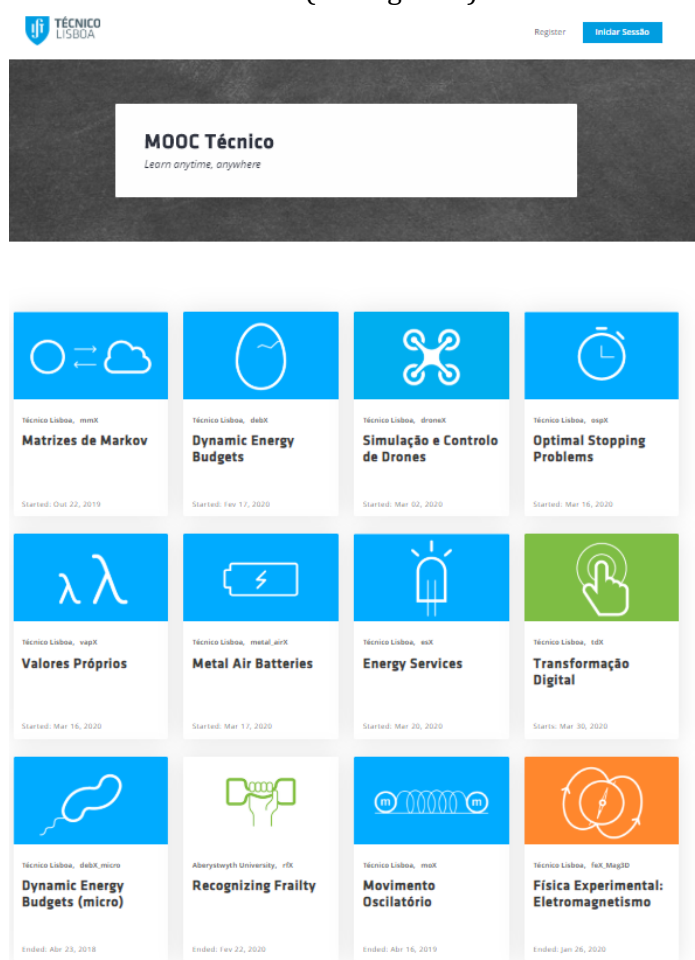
TÉCNICO LISBOA

Register

Iniciar Sessão

MOOC Técnico

Learn anytime, anywhere

Técnico Lisboa, mmX

Matrizes de Markov

Started: Out 22, 2019

Técnico Lisboa, debX

Dynamic Energy Budgets

Started: Fev 17, 2020

Técnico Lisboa, droneX

Simulação e Controlo de Drones

Started: Mar 02, 2020

Técnico Lisboa, ospX

Optimal Stopping Problems

Started: Mar 16, 2020

λ λ

Técnico Lisboa, vapX

Valores Próprios

Started: Mar 16, 2020

Técnico Lisboa, metal_airX

Metal Air Batteries

Started: Mar 17, 2020

Técnico Lisboa, esX

Energy Services

Started: Mar 20, 2020

Técnico Lisboa, tdX

Transformação Digital

Starts: Mar 30, 2020

Técnico Lisboa, debX_micro

Dynamic Energy Budgets (micro)

Ended: Abr 23, 2018

Aberystwyth University, rfX

Recognizing Frailty

Ended: Fev 22, 2020

m m

Técnico Lisboa, moX

Movimento Oscilatório

Ended: Abr 16, 2019

Técnico Lisboa, feX_Mag3D

Física Experimental: Eletromagnetismo

Ended: Jan 26, 2020